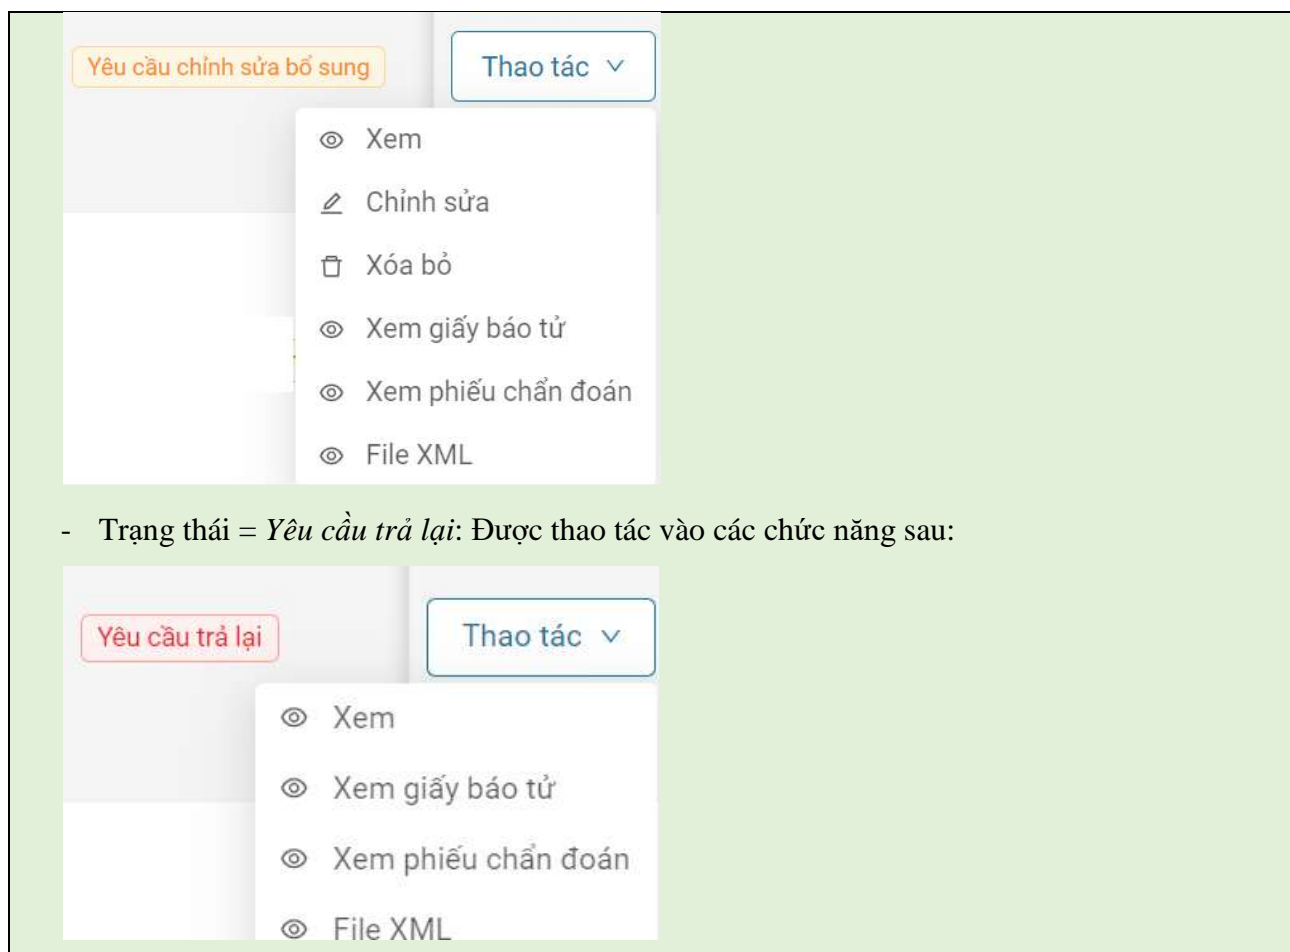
Yêu cầu chỉnh sửa bổ sung

Thao tác

Xem

Chỉnh sửa

Xóa bỏ

Xem giấy báo tử

Xem phiếu chẩn đoán

File XML

- Trạng thái = *Yêu cầu trả lại*: Được thao tác vào các chức năng sau:

Yêu cầu trả lại

Thao tác

Xem

Xem giấy báo tử

Xem phiếu chẩn đoán

File XML